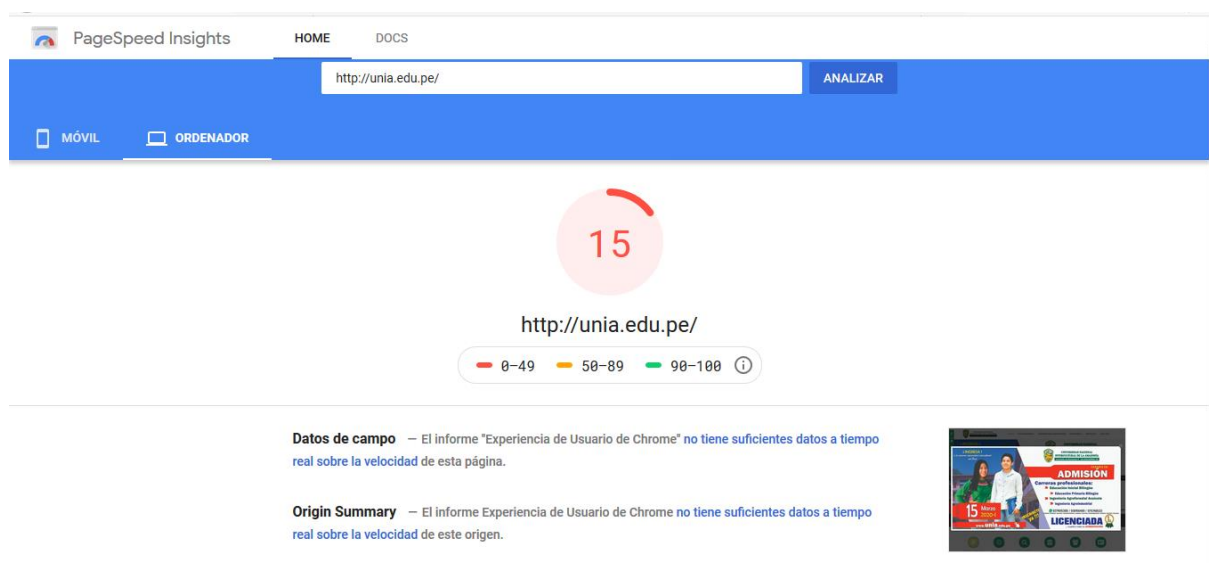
PageSpeed Insights HOME DOCS

http://unia.edu.pe/ ANALIZAR

MÓVIL ORDENADOR

15

http://unia.edu.pe/

0–49 50–89 90–100

Datos de campo — El informe "Experiencia de Usuario de Chrome" no tiene suficientes datos a tiempo real sobre la velocidad de esta página.

Origin Summary — El informe Experiencia de Usuario de Chrome no tiene suficientes datos a tiempo real sobre la velocidad de este origen.

ADMISIÓN

15

LICENCIADA